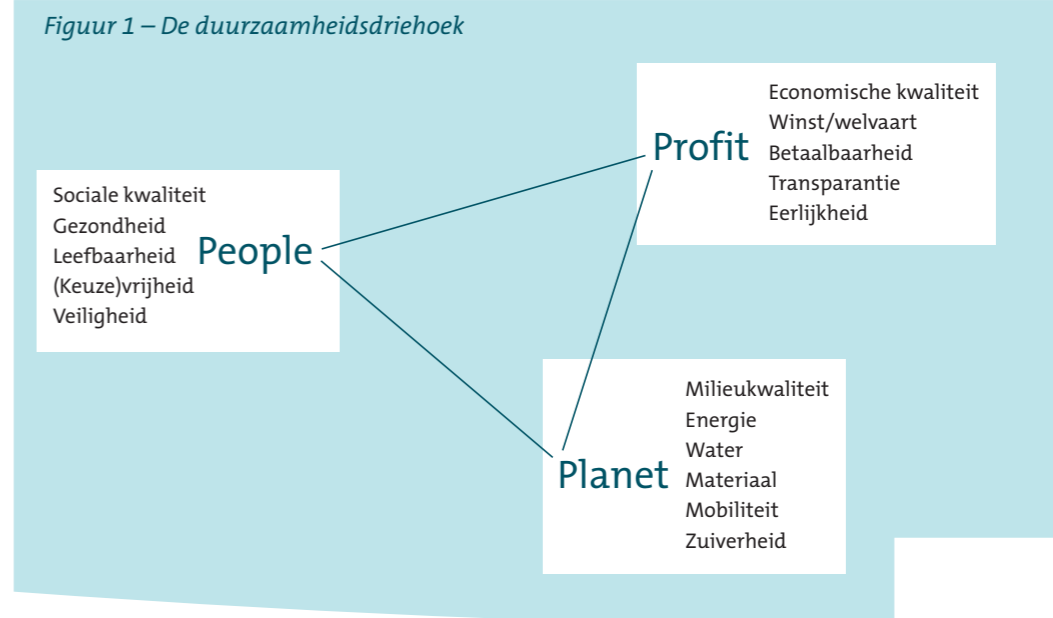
Figuur 1 – De duurzaamheidsdriehoek

Sociale kwaliteit
Gezondheid
Leefbaarheid
(Keuze)vrijheid
Veiligheid

People

Profit

Economische kwaliteit
Winst/welvaart
Betaalbaarheid
Transparantie
Eerlijkheid

Planet

Milieukwaliteit
Energie
Water
Materiaal
Mobiliteit
Zuiverheid